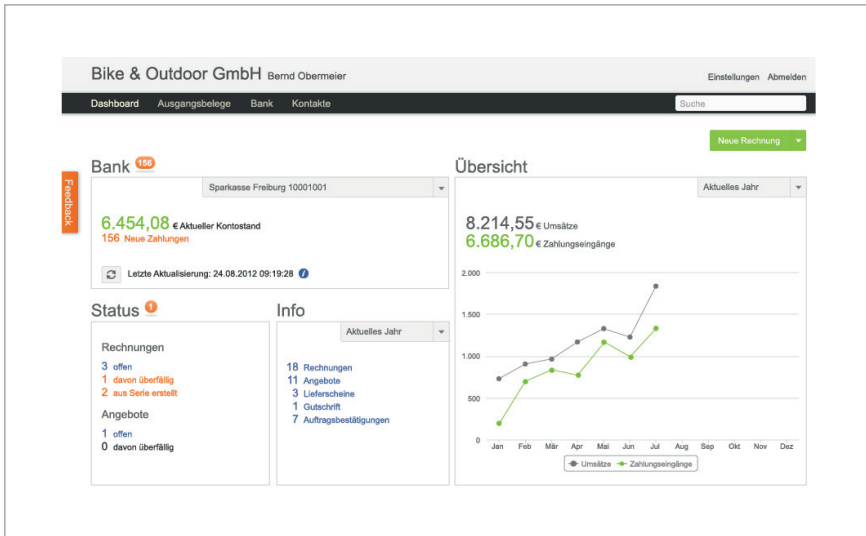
Bike & Outdoor GmbH Bernd Obermeier

Einstellungen Abmelden

Dashboard Ausgangsbelege Bank Kontakte

Suche

Neue Rechnung

Feedback

Bank 156

Sparkasse Freiburg 10001001

6.454,08 € Aktueller Kontostand
156 Neue Zahlungen

Letzte Aktualisierung: 24.08.2012 09:19:28

Übersicht

Aktuelles Jahr

8.214,55 € Umsätze
6.686,70 € Zahlungseingänge

2.000
1.500
1.000
500
0

Jan Feb Mär Apr Mai Jun Jul Aug Sep Okt Nov Dez

Umsätze Zahlungseingänge

Status 1

Rechnungen

3 offen
1 davon überfällig
2 aus Serie erstellt

Angebote

1 offen
0 davon überfällig

Info

Aktuelles Jahr

18 Rechnungen
11 Angebote
3 Lieferscheine
1 Gutschrift
7 Auftragsbestätigungen